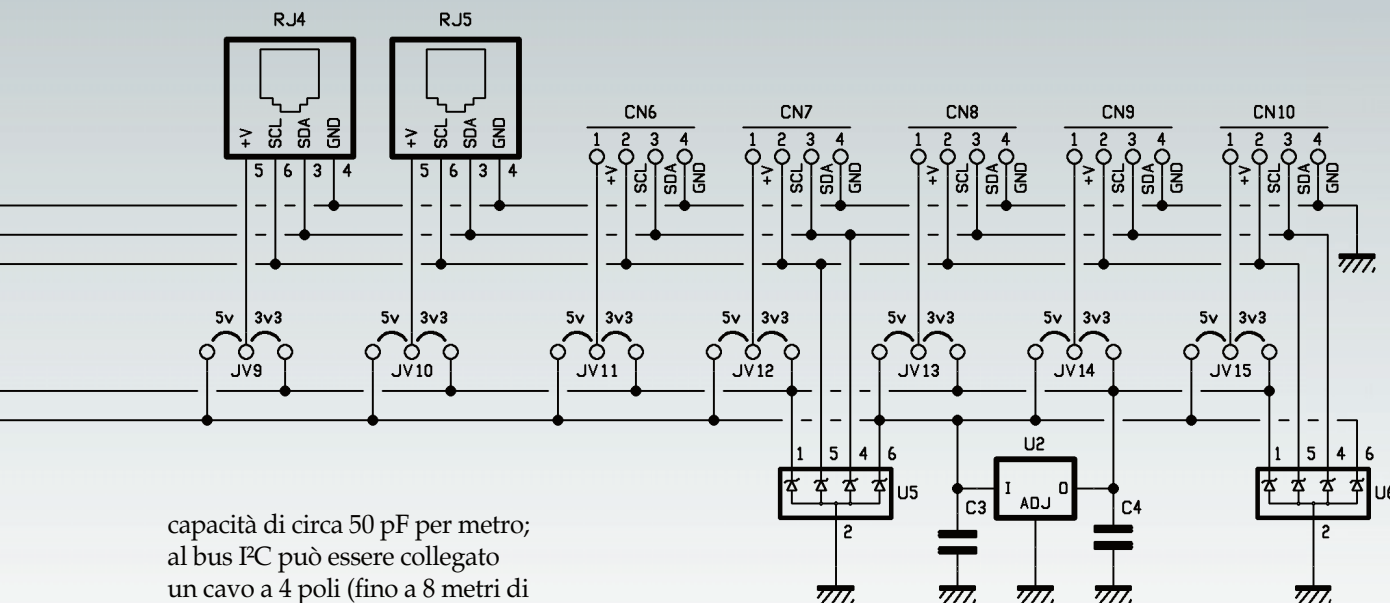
RJ4
+V SCL SDA GND
5 6 3 4

RJ5
+V SCL SDA GND
5 6 3 4

CN6
1 2 3 4
+V SCL SDA GND

CN7
1 2 3 4
+V SCL SDA GND

CN8
1 2 3 4
+V SCL SDA GND

CN9
1 2 3 4
+V SCL SDA GND

CN10
1 2 3 4
+V SCL SDA GND

5v 3v3
JV9

5v 3v3
JV10

5v 3v3
JV11

5v 3v3
JV12

5v 3v3
JV13

5v 3v3
JV14

5v 3v3
JV15

1 5 4 6
U5
2

C3

U2
I ADJ O

C4

1 5 4 6
U6
2

capacità di circa 50 pF per metro; al bus I²C può essere collegato un cavo a 4 poli (fino a 8 metri di